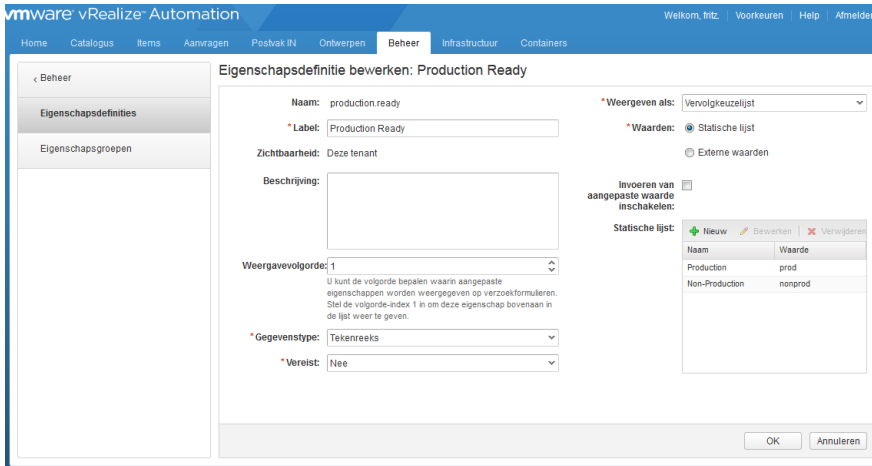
vmware vRealize Automation

Welkom, fritz. | Voorkeuren | Help | Afmelden

Home | Catalogus | Items | Aanvragen | Postvak IN | Ontwerpen | Beheer | Infrastructuur | Containers

‹ Beheer

Eigenschapsdefinities

Eigenschapsgroepen

Eigenschapsdefinitie bewerken: Production Ready

Naam: production.ready

* Label: Production Ready

Zichtbaarheid: Deze tenant

Beschrijving:

Weergavevolgorde: 1

U kunt de volgorde bepalen waarin aangepaste eigenschappen worden weergegeven op verzoekformulieren. Stel de volgorde-index 1 in om deze eigenschap bovenaan in de lijst weer te geven.

* Gegevenstype: Tekenreeks

* Vereist: Nee

* Weergeven als: Vervolgkeuzelijst

* Waarden: Statische lijst

Externe waarden

Invoeren van aangepaste waarde inschakelen:

Statische lijst:

Nieuw | Bewerken | Verwijderen

| Naam | Waarde |
|---|---|
| Production | prod |
| Non-Production | nonprod |

OK | Annuleren